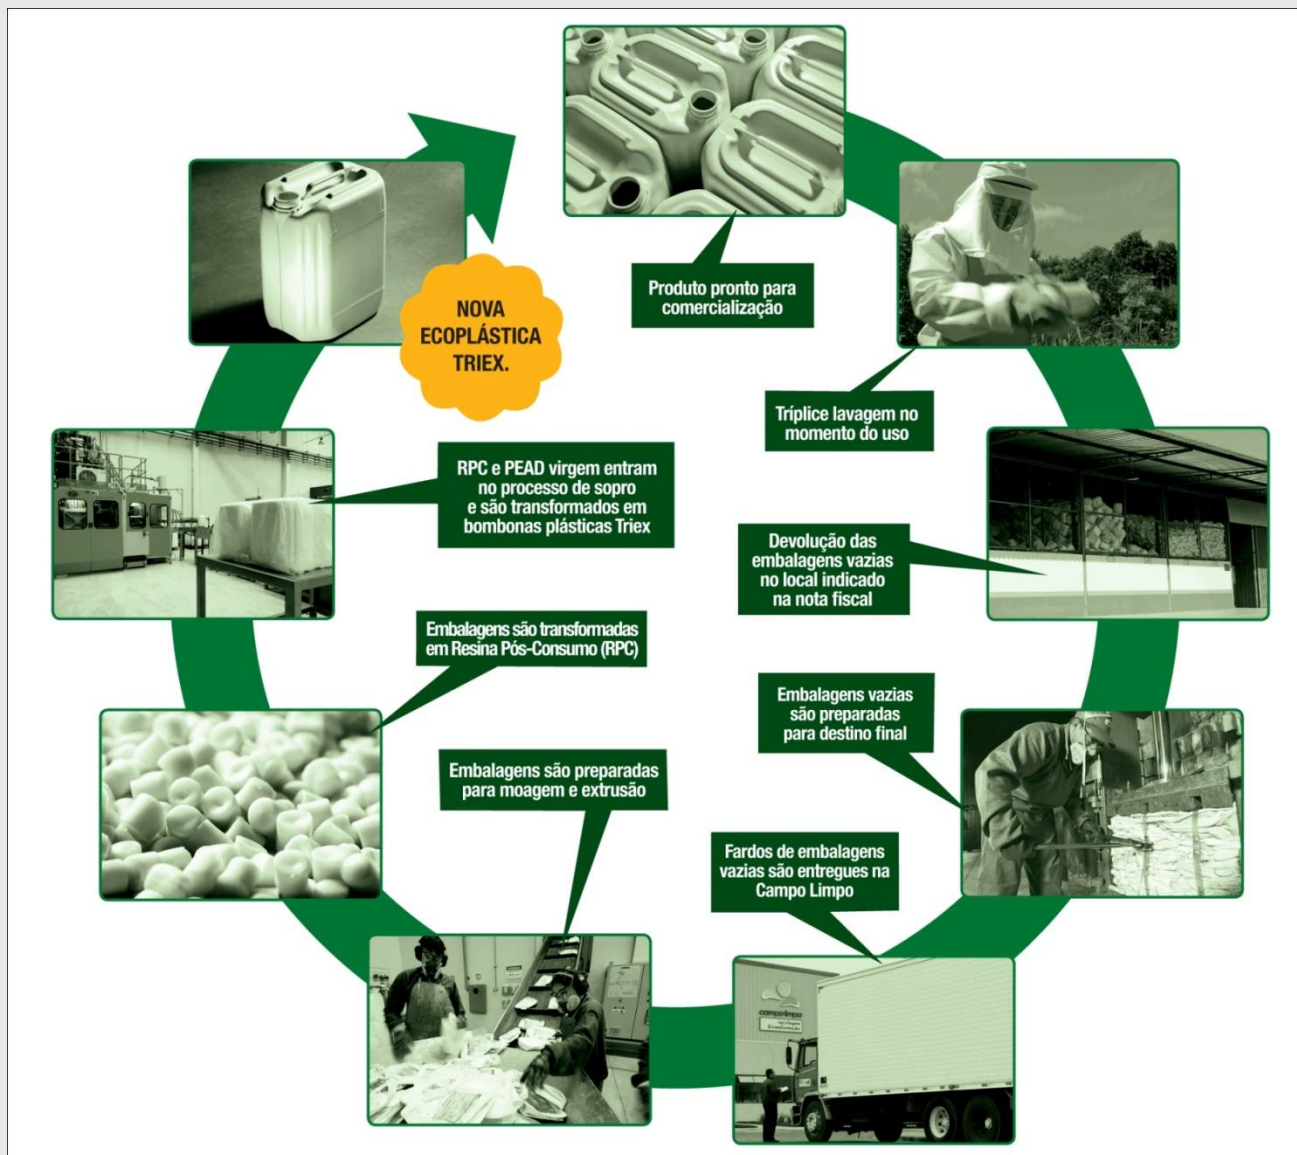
Produto pronto para comercialização

Tríplice lavagem no momento do uso

Devolução das embalagens vazias no local indicado na nota fiscal

Embalagens vazias são preparadas para destino final

Fardos de embalagens vazias são entregues na Campo Limpo

campo limpo

Embalagens são preparadas para moagem e extrusão

Embalagens são transformadas em Resina Pós-Consumo (RPC)

RPC e PEAD virgem entram no processo de sopro e são transformados em bombonas plásticas Triex

NOVA ECOPLÁSTICA TRIEX.